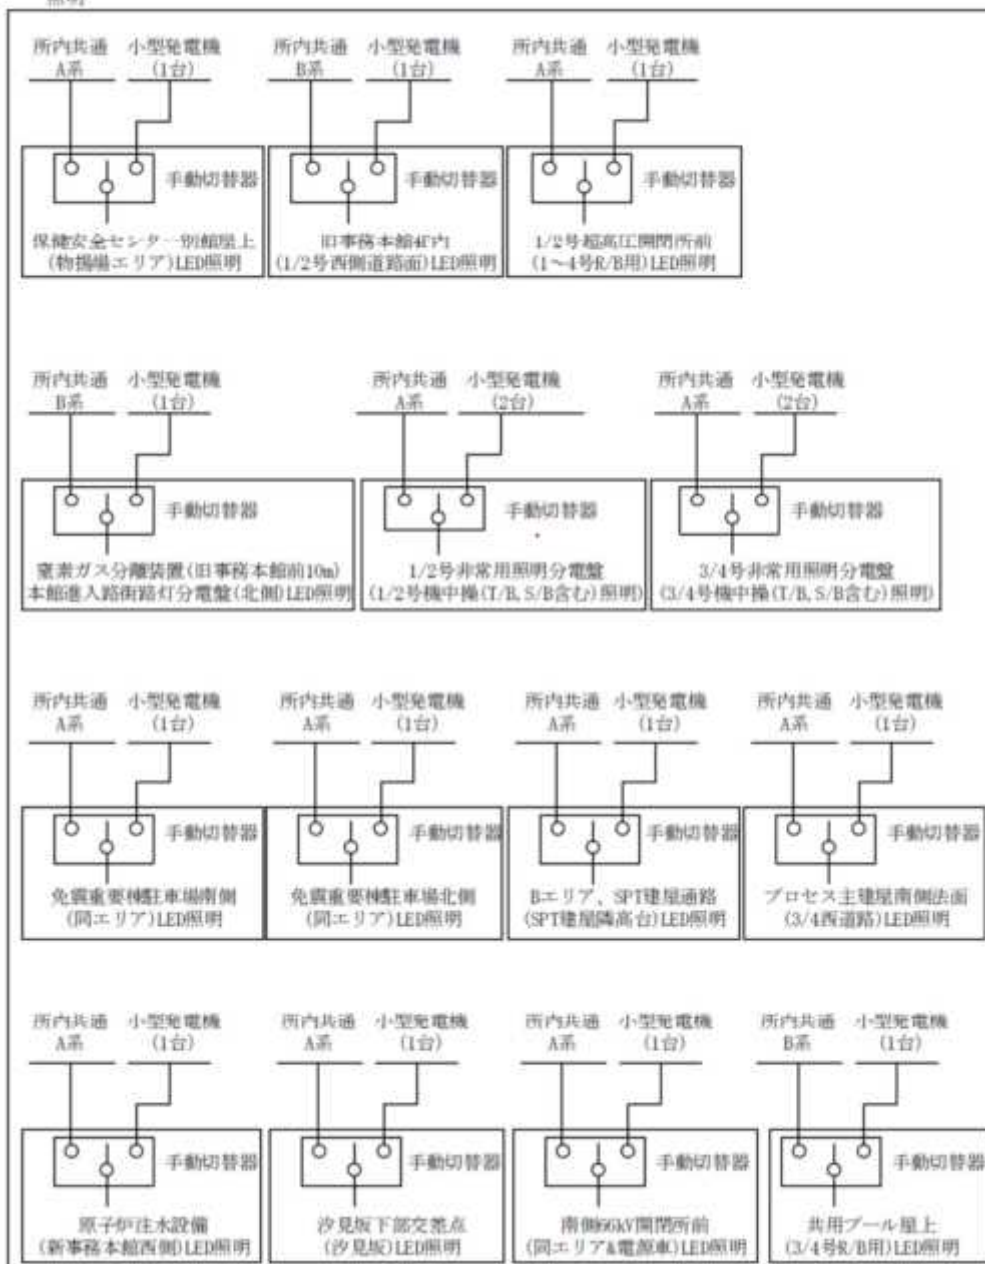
照明

所内共通 A系
小型発電機 (1台)
手動切替器
保健安全センター別館屋上 (物揚場エリア)LED照明

所内共通 B系
小型発電機 (1台)
手動切替器
旧事務本館4F内 (1/2号西側道路面)LED照明

所内共通 A系
小型発電機 (1台)
手動切替器
1/2号超高圧開閉所前 (1～4号R/B用)LED照明

所内共通 B系
小型発電機 (1台)
手動切替器
窒素ガス分離装置(旧事務本館前10m) 本館進入路街路灯分電盤(北側)LED照明

所内共通 A系
小型発電機 (2台)
手動切替器
1/2号非常用照明分電盤 (1/2号機中操(T/B, S/B含む)照明)

所内共通 A系
小型発電機 (2台)
手動切替器
3/4号非常用照明分電盤 (3/4号機中操(T/B, S/B含む)照明)

所内共通 A系
小型発電機 (1台)
手動切替器
免震重要棟駐車場南側 (同エリア)LED照明

所内共通 A系
小型発電機 (1台)
手動切替器
免震重要棟駐車場北側 (同エリア)LED照明

所内共通 A系
小型発電機 (1台)
手動切替器
Bエリア、SPT建屋通路 (SPT建屋隣高台)LED照明

所内共通 A系
小型発電機 (1台)
手動切替器
プロセス主建屋南側法面 (3/4西道路)LED照明

所内共通 A系
小型発電機 (1台)
手動切替器
原子炉注水設備 (新事務本館西側)LED照明

所内共通 A系
小型発電機 (1台)
手動切替器
汐見坂下部交差点 (汐見坂)LED照明

所内共通 A系
小型発電機 (1台)
手動切替器
南側66kV開閉所前 (同エリア&電源車)LED照明

所内共通 B系
小型発電機 (1台)
手動切替器
共用プール屋上 (3/4号R/B用)LED照明